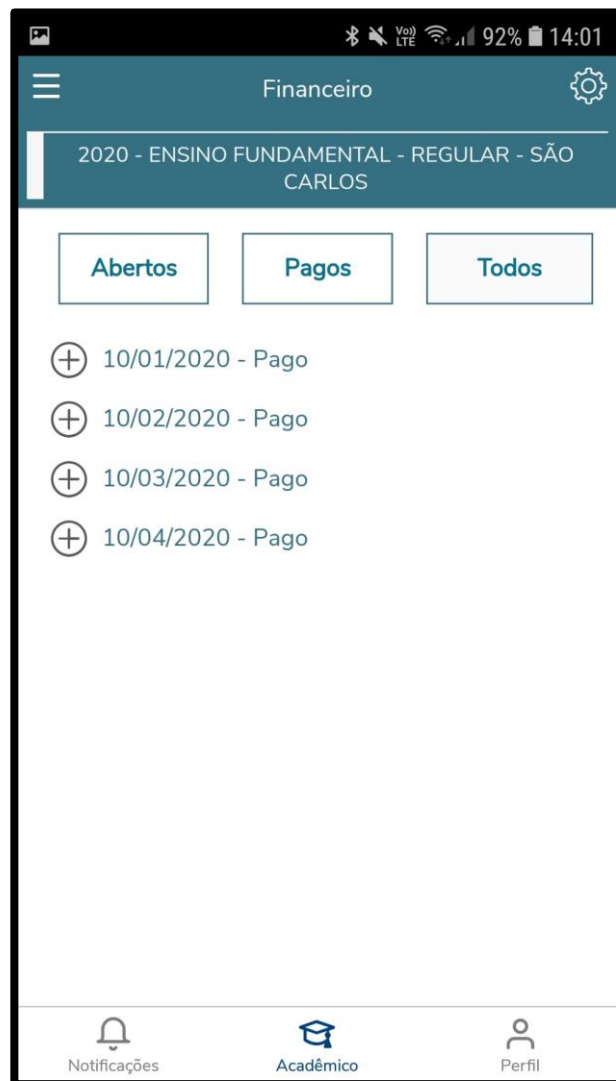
Vo) LTE 92% 14:01

Financeiro

2020 - ENSINO FUNDAMENTAL - REGULAR - SÃO CARLOS

Abertos
Pagos
Todos

10/01/2020 - Pago
10/02/2020 - Pago
10/03/2020 - Pago
10/04/2020 - Pago

Notificações
Acadêmico
Perfil